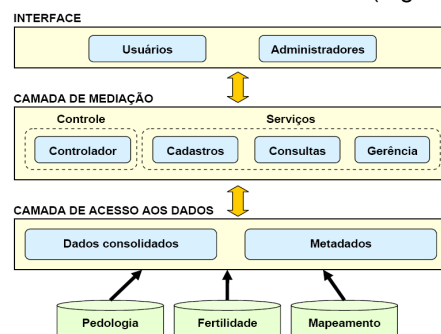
INTERFACE

Usuários

Administradores

CAMADA DE MEDIAÇÃO

Controle

Serviços

Controlador

Cadastros

Consultas

Gerência

CAMADA DE ACESSO AOS DADOS

Dados consolidados

Metadados

Pedologia

Fertilidade

Mapeamento